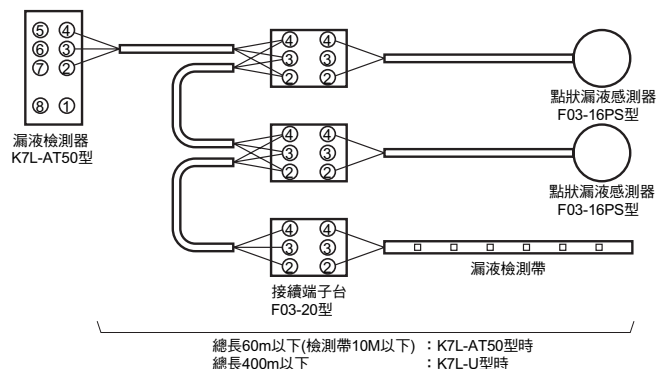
⑤ ④
⑥ ③
⑦ ②

⑧ ①

漏液檢測器
K7L-AT50型

④ ④
③ ③
② ②

點狀漏液感測器
F03-16PS型

④ ④
③ ③
② ②

點狀漏液感測器
F03-16PS型

④ ④
③ ③
② ②

漏液檢測帶

接續端子台
F03-20型

總長60m以下(檢測帶10M以下) ：K7L-AT50型時
總長400m以下 ：K7L-U型時